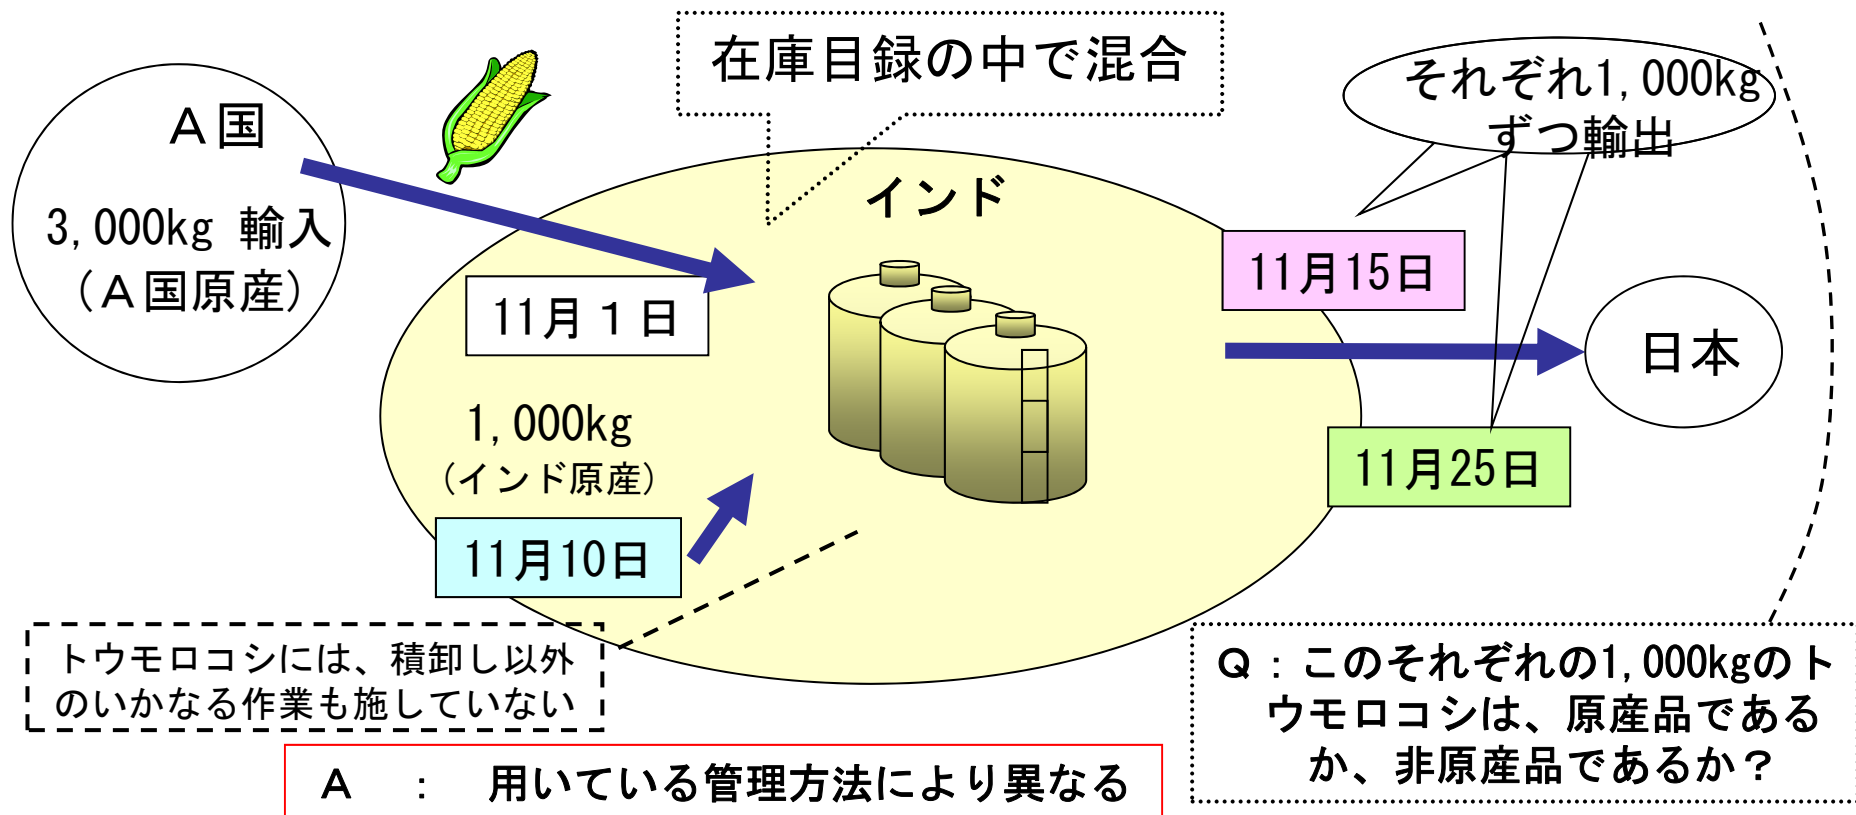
在庫目録の中で混合

A国

3,000kg 輸入
(A国原産)

インド

11月1日

1,000kg
(インド原産)

11月10日

それぞれ1,000kg ずつ輸出

11月15日

日本

11月25日

トウモロコシには、積卸し以外のいかなる作業も施していない

Q:このそれぞれの1,000kgのトウモロコシは、原産品であるか、非原産品であるか?

A : 用いている管理方法により異なる